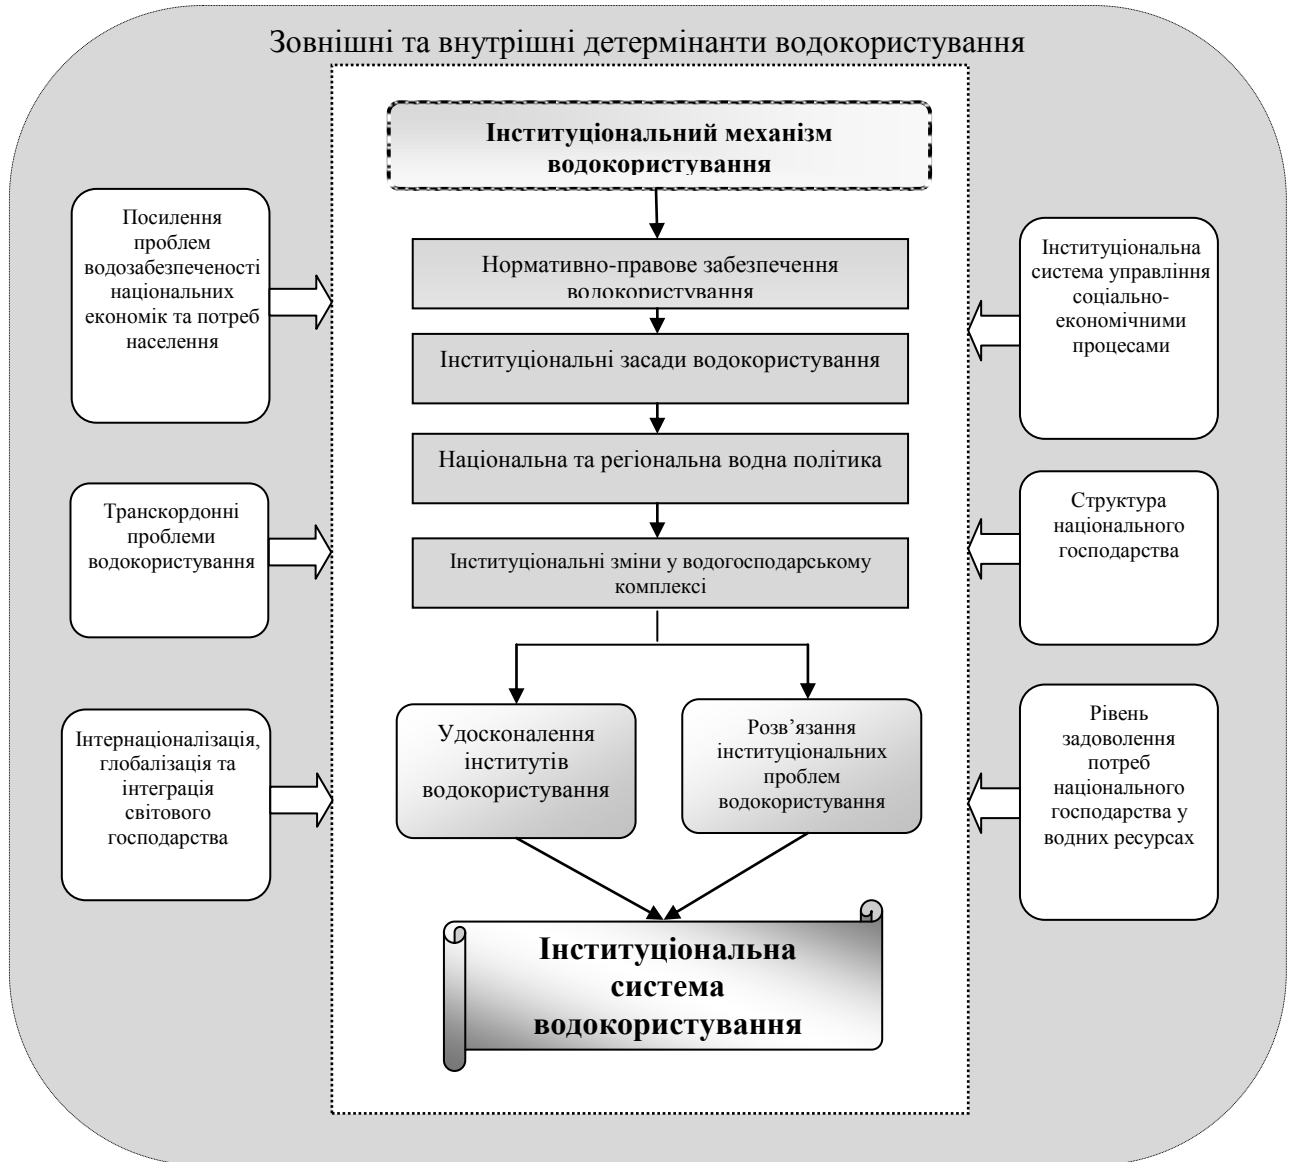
Зовнішні та внутрішні детермінанти водокористування

Інституціональний механізм водокористування

Посилення проблем водозабезпеченості національних економік та потреб населення

Нормативно-правове забезпечення водокористування

Інституціональні засади водокористування

Інституціональна система управління соціально-економічними процесами

Національна та регіональна водна політика

Транскордонні проблеми водокористування

Інституціональні зміни у водогосподарському комплексі

Структура національного господарства

Інтернаціоналізація, глобалізація та інтеграція світового господарства

Удосконалення інститутів водокористування

Розв'язання інституціональних проблем водокористування

Рівень задоволення потреб національного господарства у водних ресурсах

Інституціональна система водокористування